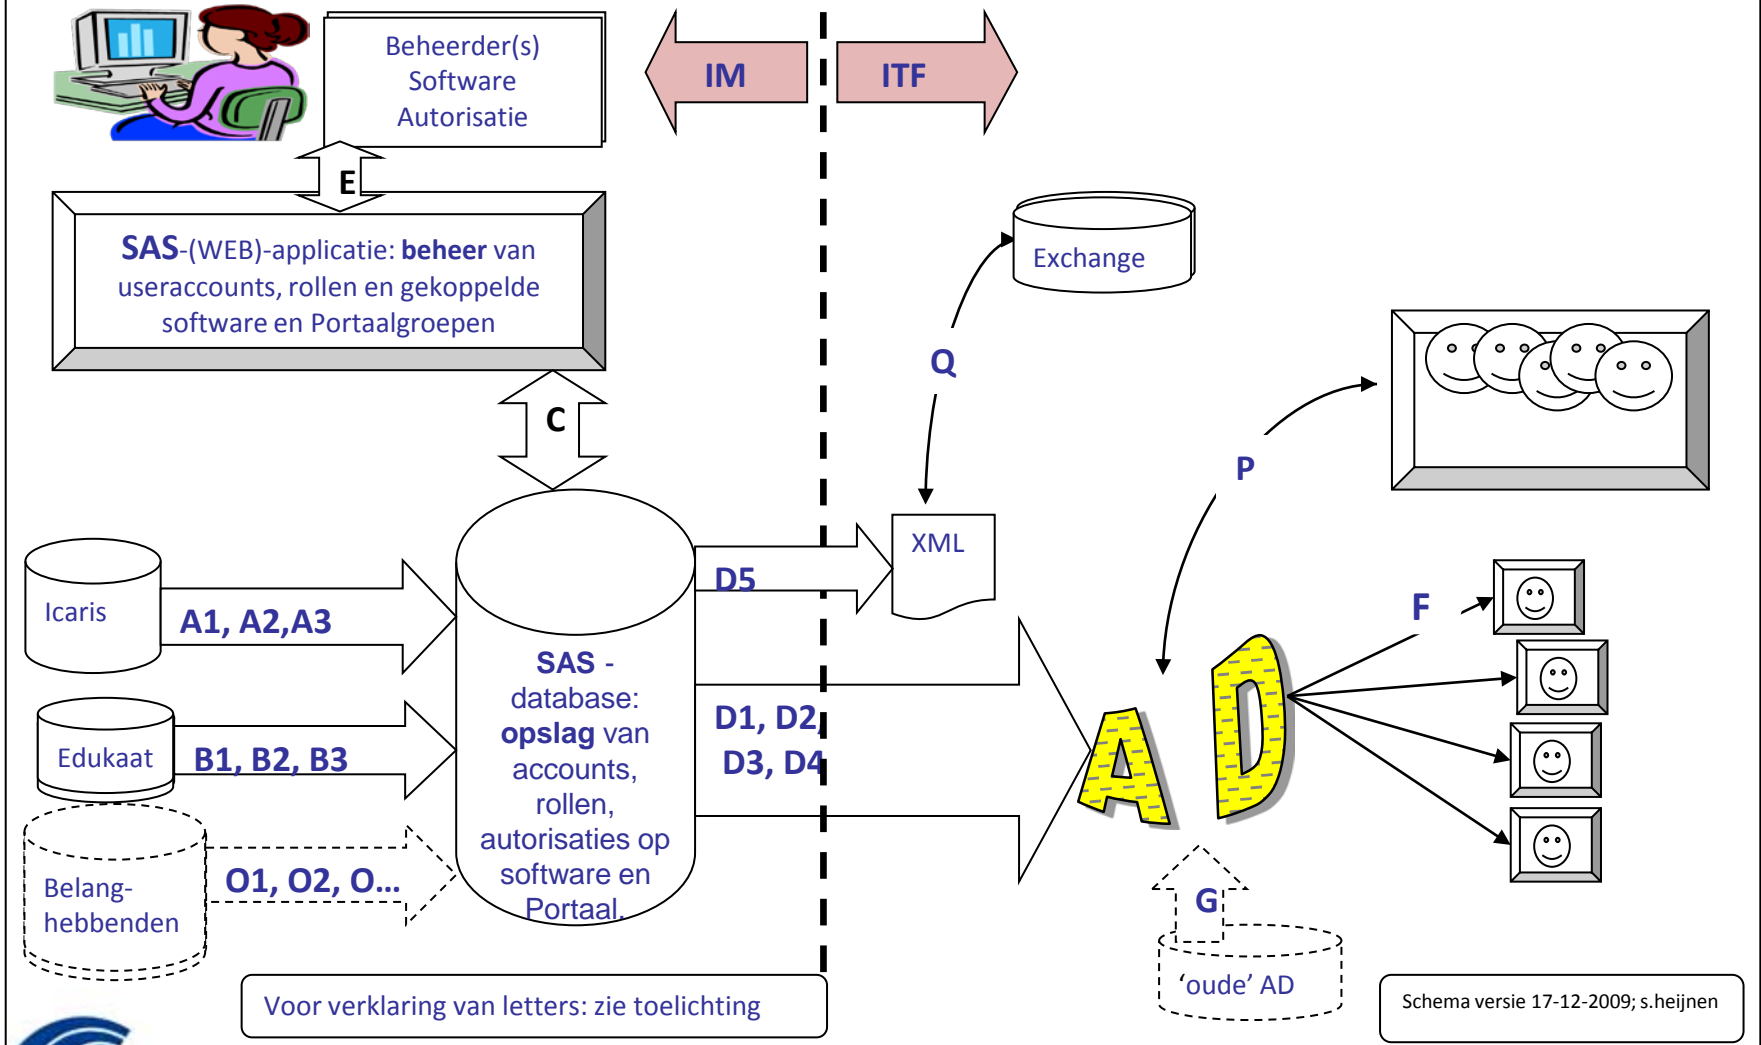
Beheerder(s)
Software
Autorisatie

IM

ITF

E

SAS-(WEB)-applicatie: beheer van useraccounts, rollen en gekoppelde software en Portaalgroepen

Exchange

Q

C

P

XML

D5

Icaris

A1, A2,A3

SAS - database: opslag van accounts, rollen, autorisaties op software en Portaal.

F

D1, D2, D3, D4

AD

Edukaat

B1, B2, B3

Belang-hebbenden

O1, O2, O...

G

'oude' AD

Voor verklaring van letters: zie toelichting

Schema versie 17-12-2009; s.heijnen